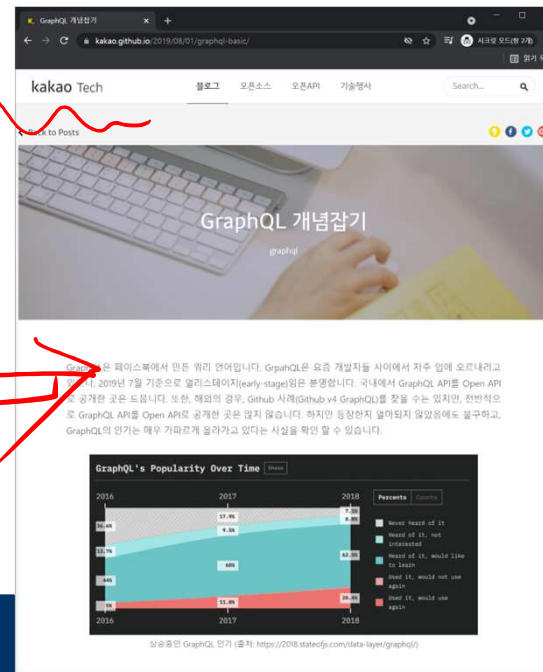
GraphQL 개념잡기

kakao.github.io/2019/08/01/graphql-basic/

시크릿 모드(창 2개)

읽기

kakao Tech

블로그 오픈소스 오픈API 기술행사

Search...

Back to Posts

GraphQL 개념잡기

graphql

Grap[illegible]은 페이스북에서 만든 쿼리 언어입니다. GrpahQL은 요즘 개발자들 사이에서 자주 입에 오르내리고 있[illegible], 2019년 7월 기준으로 얼리스테이지(early-stage)임은 분명합니다. 국내에서 GraphQL API를 Open API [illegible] 공개한 곳은 드뭅니다. 또한, 해외의 경우, Github 사례(Github v4 GraphQL)를 찾을 수는 있지만, 전반적으로 GraphQL API를 Open API로 공개한 곳은 많지 않습니다. 하지만 등장한지 얼마되지 않았음에도 불구하고, GraphQL의 인기는 매우 가파르게 올라가고 있다는 사실을 확인 할 수 있습니다.

GraphQL's Popularity Over Time

Share

Percents Country

2016 2017 2018

36.4% 17.9% 7.1% 9.5% 8.8% 13.7% 46% 60% 62.5% 5% 11.6% 20.4%

Never heard of it

Heard of it, not interested

Heard of it, would like to learn

Used it, would not use again

Used it, would use again

2016 2017 2018

상승중인 GraphQL 인기 (출처: https://2018.stateofjs.com/data-layer/graphql/)